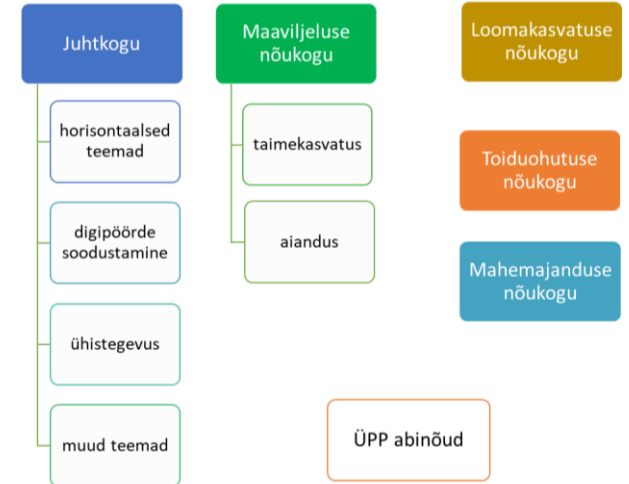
Juhtkogu

horisontaalsed teemad

digipöörde soodustamine

ühistegevus

muud teemad

Maaviljeluse nõukogu

taimekasvatus

aiandus

Loomakasvatuse nõukogu

Toiduohutuse nõukogu

Mahemajanduse nõukogu

ÜPP abinõud